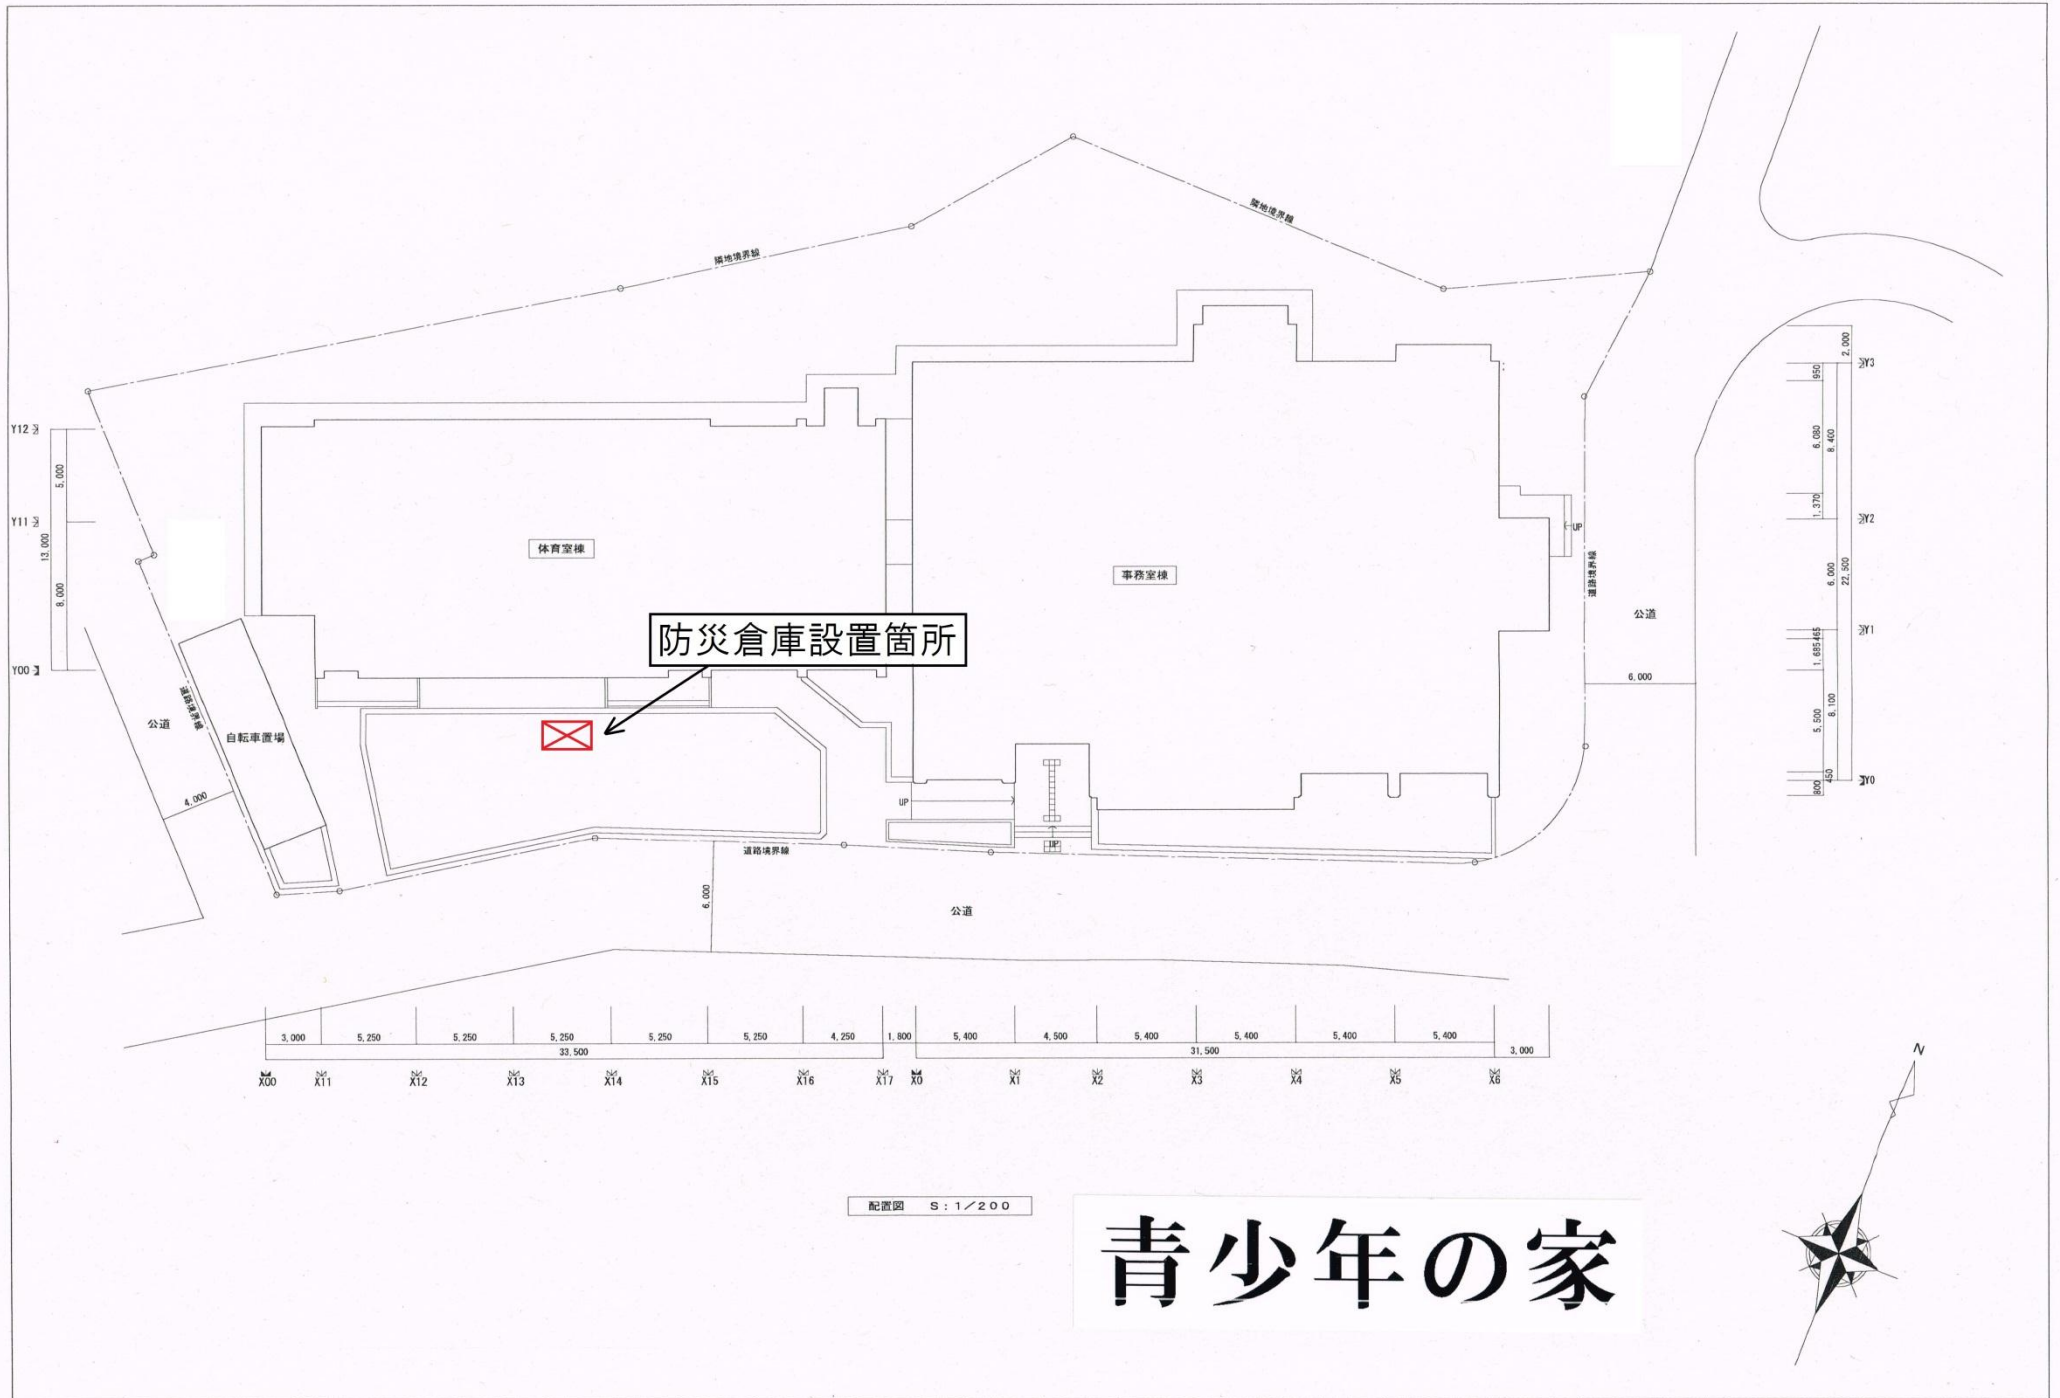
隣地境界線

隣地境界線

Y12

Y11

Y00

5,000

13,000

8,000

体育室棟

事務室棟

防災倉庫設置箇所

公道

道路境界線

自転車置場

4,000

UP

UP

UP

道路境界線

公道

6,000

6,000

公道

道路境界線

2,000

950

6,080

8,400

1,370

6,000

22,500

1,685

465

5,500

8,100

450

800

Y3

Y2

Y1

Y0

| 3,000 | 5,250 | 5,250 | 5,250 | 5,250 | 5,250 | 4,250 | 1,800 | 5,400 | 4,500 | 5,400 | 5,400 | 5,400 | 5,400 | 3,000 |
|---|---|---|---|---|---|---|---|---|---|---|---|---|---|---|

33,500

31,500

X00 X11 X12 X13 X14 X15 X16 X17 X0 X1 X2 X3 X4 X5 X6

配置図 S：1／200

青少年の家

N